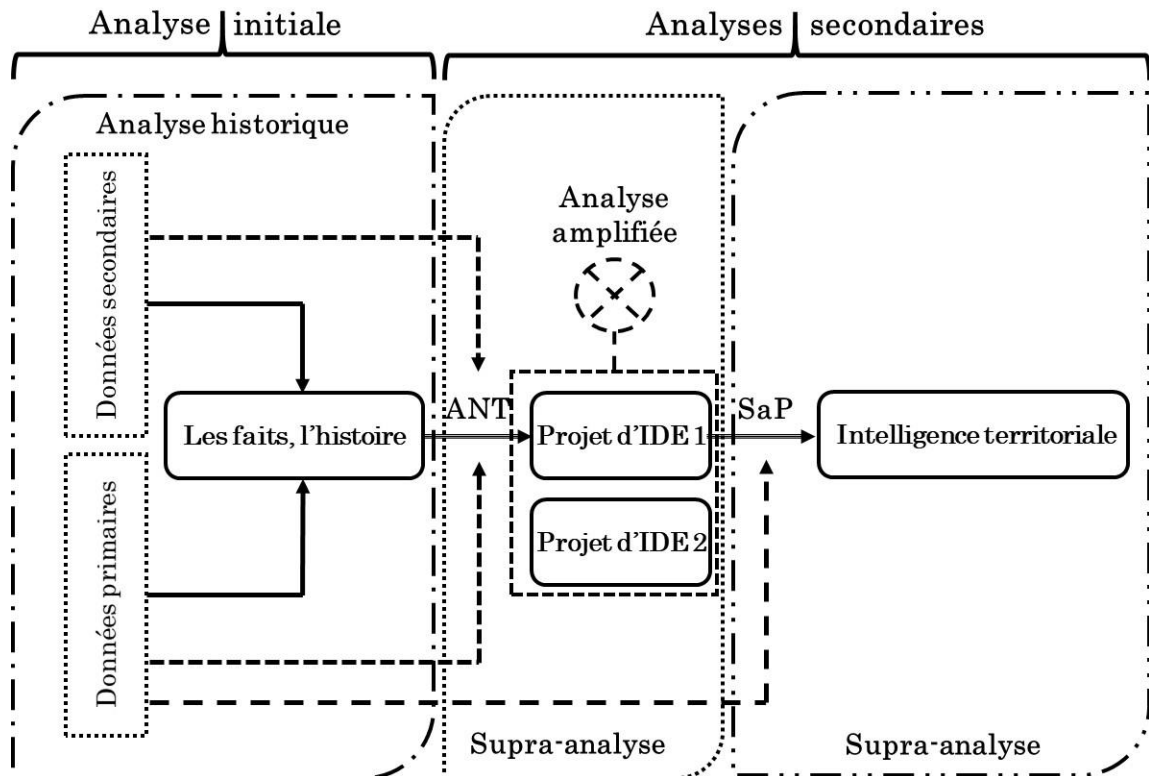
Analyse initiale

Analyses secondaires

Analyse historique

Données secondaires

Données primaires

Les faits, l'histoire

ANT

Analyse amplifiée

Projet d'IDE 1

Projet d'IDE 2

SaP

Intelligence territoriale

Supra-analyse

Supra-analyse